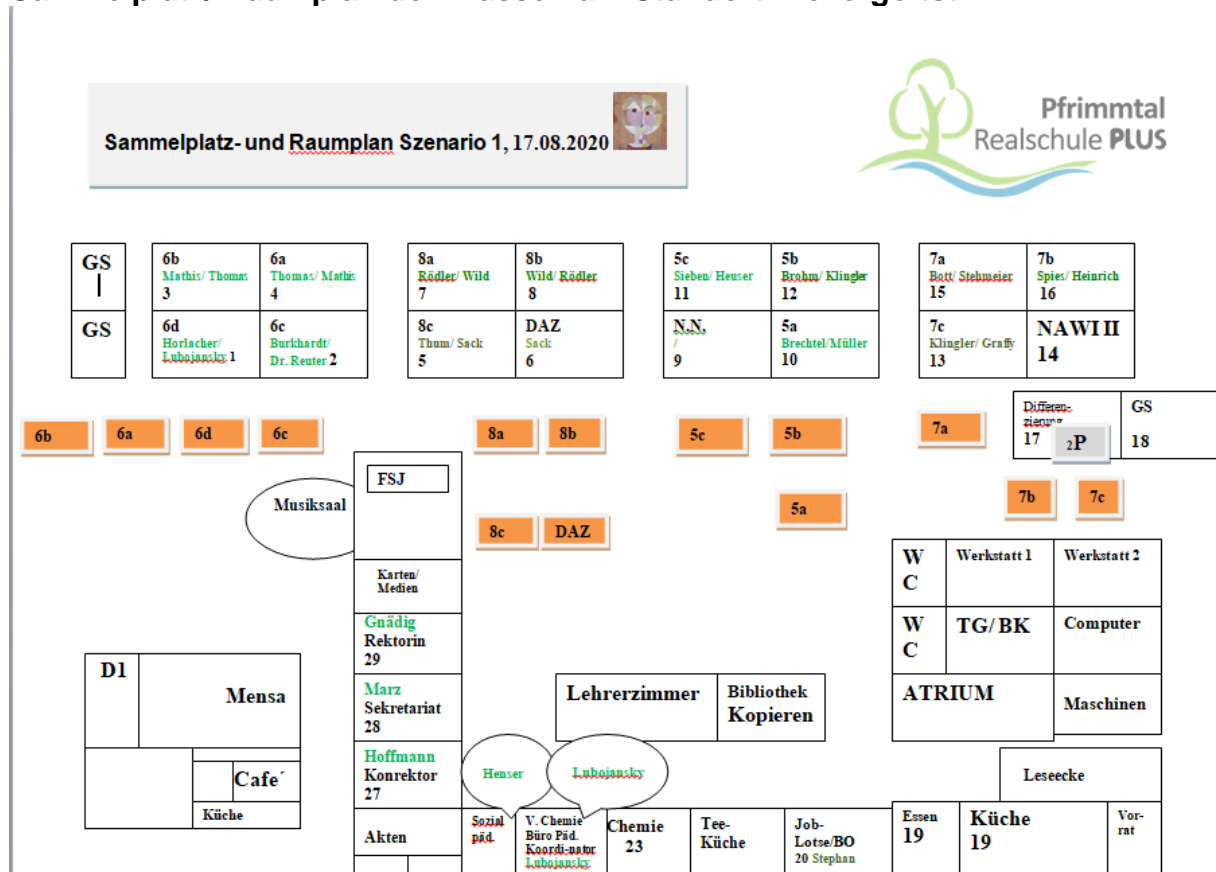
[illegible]

Sammelplatz- und Raumplan Szenario 1, 17.08.2020

Pfrimmtal Realschule PLUS

GS
|

GS

6b
Mathis/ Thomas
3

6a
Thomas/ Mathis
4

6d
Horlacher/ Lubojansky 1

6c
Burkhardt/ Dr. Reuter 2

8a
Rödler/ Wild
7

8b
Wild/ Rödler
8

8c
Thum/ Sack
5

DAZ
Sack
6

5c
Sieben/ Heuser
11

5b
Brohm/ Klingler
12

N.N.
/
9

5a
Brechtel/Müller
10

7a
Bott/ Stehmeier
15

7b
Spies/ Heinrich
16

7c
Klingler/ Graffy
13

NAWI II
14

Differen-zierung
17

2P

GS
18

6b

6a

6d

6c

8a

8b

5c

5b

7a

FSJ

Musiksaal

8c

DAZ

5a

7b

7c

WC

Werkstatt 1

Werkstatt 2

Karten/ Medien

Gnädig
Rektorin
29

WC

TG/ BK

Computer

D1

Mensa

Marz
Sekretariat
28

Lehrerzimmer

Bibliothek
Kopieren

ATRIUM

Maschinen

Hoffmann
Konrektor
27

Heuser

Lubojansky

Leseecke

Cafe´

Küche

Akten

Sozial päd.

V. Chemie
Büro Päd. Koordi-nator
Lubojansky

Chemie
23

Tee-Küche

Job-Lotse/BO
20 Stephan

Essen
19

Küche
19

Vor-rat